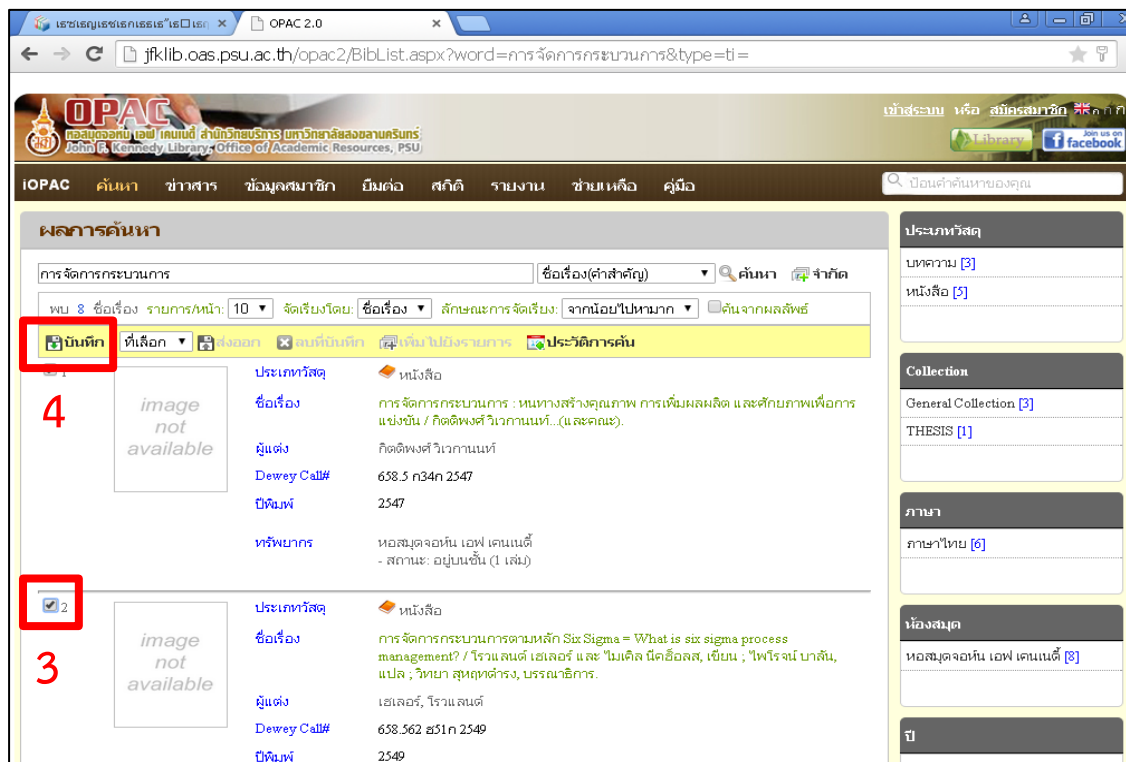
เธชเธเธญเธเธ‹เธดเธฃเนŒ × OPAC 2.0 ×

jfklib.oas.psu.ac.th/opac2/BibList.aspx?word=การจัดการกระบวนการ&type=ti=

OPAC
หอสมุดจอห์น เอฟ เคนเนดี้ สำนักวิทยบริการ มหาวิทยาลัยสงขลานครินทร์
John F. Kennedy Library, Office of Academic Resources, PSU

เข้าสู่ระบบ หรือ สมัครสมาชิก

Library Join us on facebook

iOPAC ค้นหา ข่าวสาร ข้อมูลสมาชิก ยืมต่อ สถิติ รายงาน ช่วยเหลือ คู่มือ

ป้อนคำค้นหาของคุณ

ผลการค้นหา

การจัดการกระบวนการ ชื่อเรื่อง(คำสำคัญ) ค้นหา จำกัด

พบ 8 ชื่อเรื่อง รายการ/หน้า: 10 จัดเรียงโดย: ชื่อเรื่อง ลักษณะการจัดเรียง: จากน้อยไปหามาก ค้นจากผลลัพธ์

บันทึก ที่เลือก ส่งออก ลบที่บันทึก เพิ่มไปยังรายการ ประวัติการค้น

1

4

image not available

ประเภทวัสดุ หนังสือ

ชื่อเรื่อง การจัดการกระบวนการ : หนทางสร้างคุณภาพ การเพิ่มผลผลิต และศักยภาพเพื่อการแข่งขัน / กิตติพงศ์ วิเวกานนท์...(และคณะ).

ผู้แต่ง กิตติพงศ์ วิเวกานนท์

Dewey Call# 658.5 ก34ก 2547

ปีพิมพ์ 2547

ทรัพยากร หอสมุดจอห์น เอฟ เคนเนดี้
- สถานะ: อยู่บนชั้น (1 เล่ม)

2

3

image not available

ประเภทวัสดุ หนังสือ

ชื่อเรื่อง การจัดการกระบวนการตามหลัก Six Sigma = What is six sigma process management? / โรว์แลนด์ เฮเลอร์ และ ไมเคิล นีต้ฮ็อลส, เขียน ; ไพโรจน์ บาลัน, แปล ; วิทยา สุหฤทดำรง, บรรณาธิการ.

ผู้แต่ง เฮเลอร์, โรว์แลนด์

Dewey Call# 658.562 ฮ51ก 2549

ปีพิมพ์ 2549

ประเภทวัสดุ
บทความ [3]
หนังสือ [5]

Collection
General Collection [3]
THESIS [1]

ภาษา
ภาษาไทย [6]

ห้องสมุด
หอสมุดจอห์น เอฟ เคนเนดี้ [8]

ปี